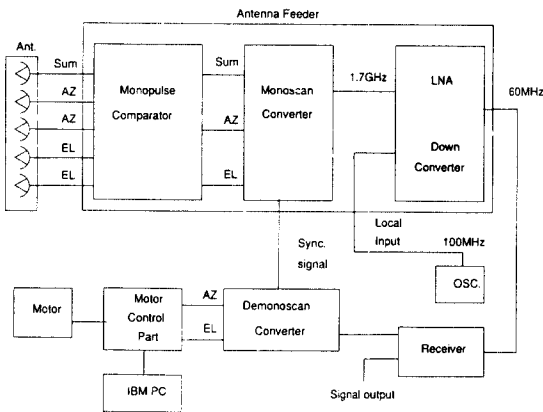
Antenna Feeder

Ant.

Sum

AZ

AZ

EL

EL

Monopulse Comparator

Sum

AZ

EL

Monoscan Converter

1.7GHz

LNA

Down Converter

60MHz

Local input

100MHz

OSC.

Sync. signal

Motor

Motor Control Part

AZ

EL

Demonoscan Converter

Receiver

IBM PC

Signal output